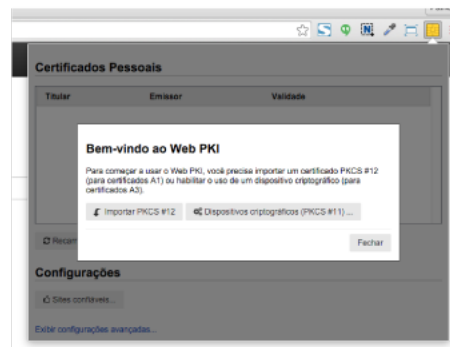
Certificados Pessoais

| Titular | Emissor | Validade |
|---|---|---|

Bem-vindo ao Web PKI

Para começar a usar o Web PKI, você precisa importar um certificado PKCS #12 (para certificados A1) ou habilitar o uso de um dispositivo criptográfico (para certificados A3).

Importar PKCS #12

Dispositivos criptográficos (PKCS #11) ...

Fechar

Recarr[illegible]

Configurações

Sites confiáveis...

Exibir configurações avançadas...